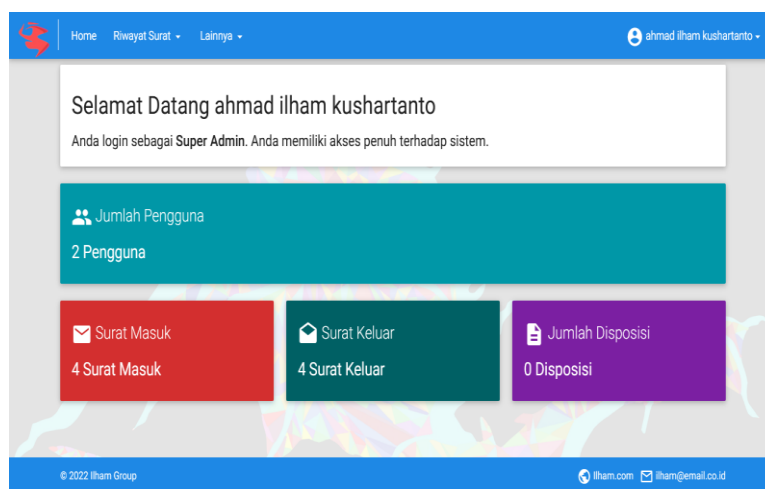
Home Riwayat Surat ▾ Lainnya ▾

ahmad ilham kushartanto ▾

Selamat Datang ahmad ilham kushartanto

Anda login sebagai **Super Admin**. Anda memiliki akses penuh terhadap sistem.

Jumlah Pengguna

2 Pengguna

Surat Masuk

4 Surat Masuk

Surat Keluar

4 Surat Keluar

Jumlah Disposisi

0 Disposisi

© 2022 Ilham Group

Ilham.com Ilham@email.co.id